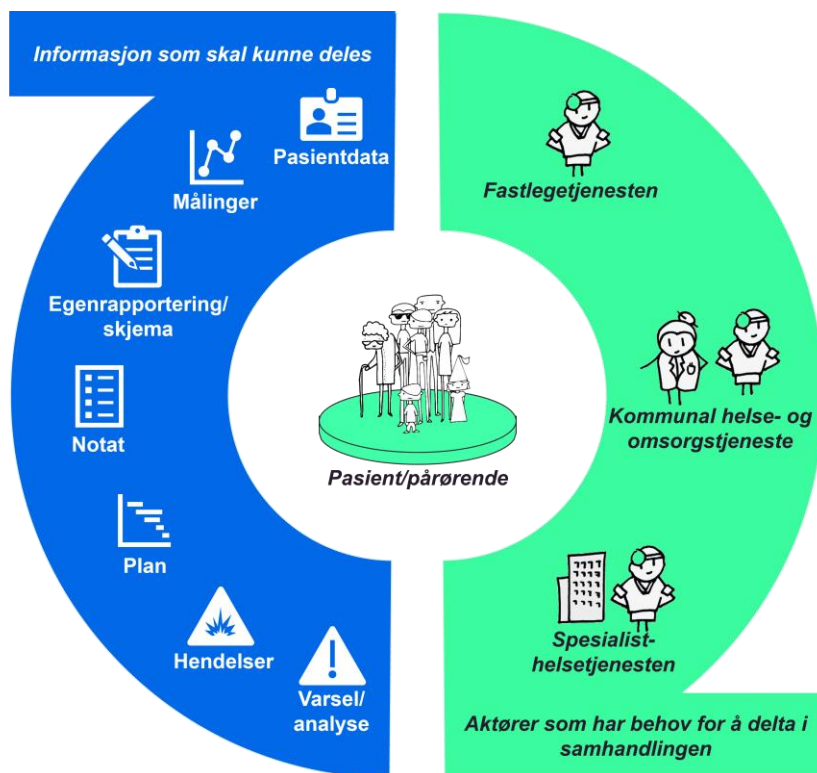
Informasjon som skal kunne deles

Pasientdata

Målinger

Egenrapportering/ skjema

Notat

Plan

Hendelser

Varsel/ analyse

Pasient/pårørende

Fastlegetjenesten

Kommunal helse- og omsorgstjeneste

Spesialist-helsetjenesten

Aktører som har behov for å delta i samhandlingen